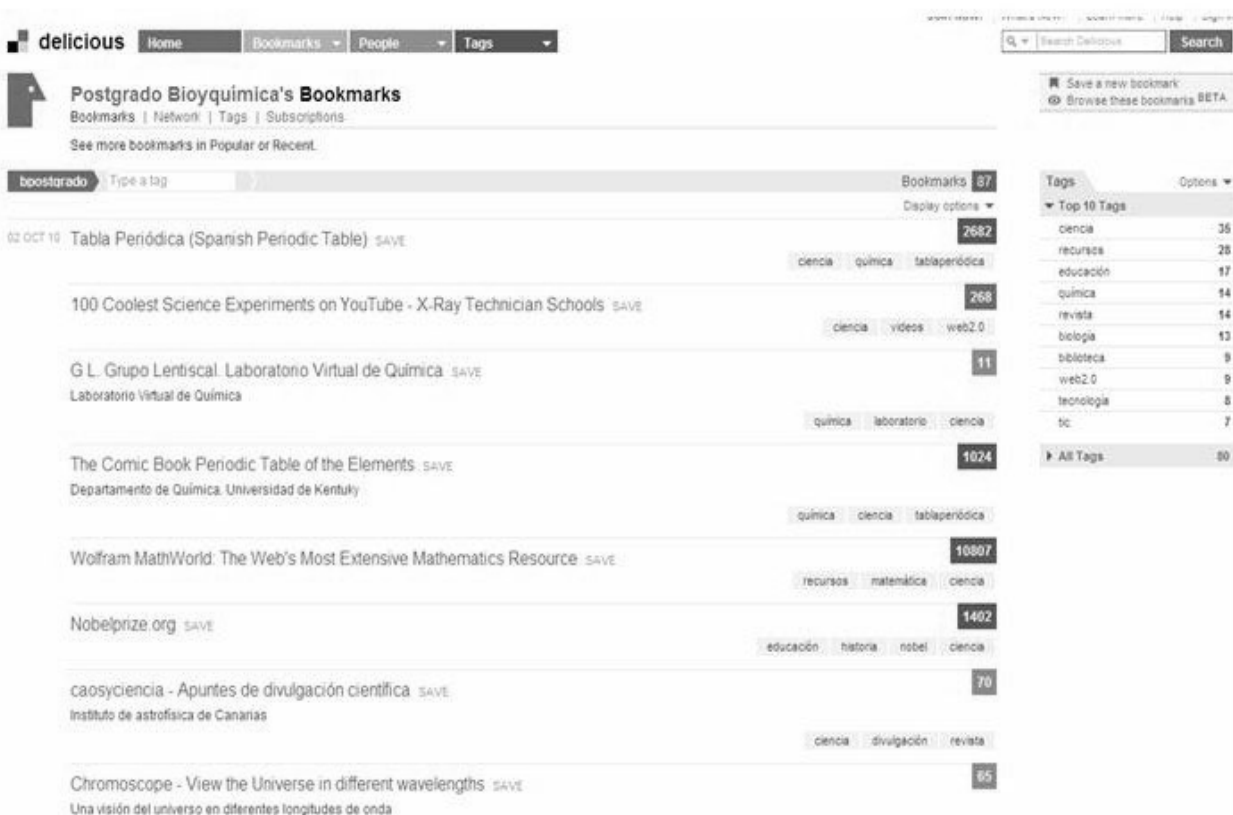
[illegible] | What's New | Learn More | Help | Sign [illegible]

delicious Home Bookmarks People Tags

Search Delicious Search

Postgrado Bioyquímica's Bookmarks
Bookmarks | Network | Tags | Subscriptions

See more bookmarks in Popular or Recent.

Save a new bookmark
Browse these bookmarks BETA

bpostgrado Type a tag Bookmarks 87

Display options

02 OCT 10 Tabla Periódica (Spanish Periodic Table) SAVE 2682
ciencia química tablaperiódica

100 Coolest Science Experiments on YouTube - X-Ray Technician Schools SAVE 268
ciencia videos web2.0

G L. Grupo Lentiscal. Laboratorio Virtual de Química SAVE 11
Laboratorio Virtual de Química
química laboratorio ciencia

The Comic Book Periodic Table of the Elements SAVE 1024
Departamento de Química. Universidad de Kentuky
química ciencia tablaperiódica

Wolfram MathWorld: The Web's Most Extensive Mathematics Resource SAVE 10807
recursos matemática ciencia

Nobelprize.org SAVE 1402
educación historia nobel ciencia

caosyciencia - Apuntes de divulgación científica SAVE 70
Instituto de astrofísica de Canarias
ciencia divulgación revista

Chromoscope - View the Universe in different wavelengths SAVE 65
Una visión del universo en diferentes longitudes de onda

Tags Options
Top 10 Tags

| | |
|---|---|
| ciencia | 35 |
| recursos | 28 |
| educación | 17 |
| química | 14 |
| revista | 14 |
| biología | 13 |
| biblioteca | 9 |
| web2.0 | 9 |
| tecnología | 8 |
| tic | 7 |

All Tags 80